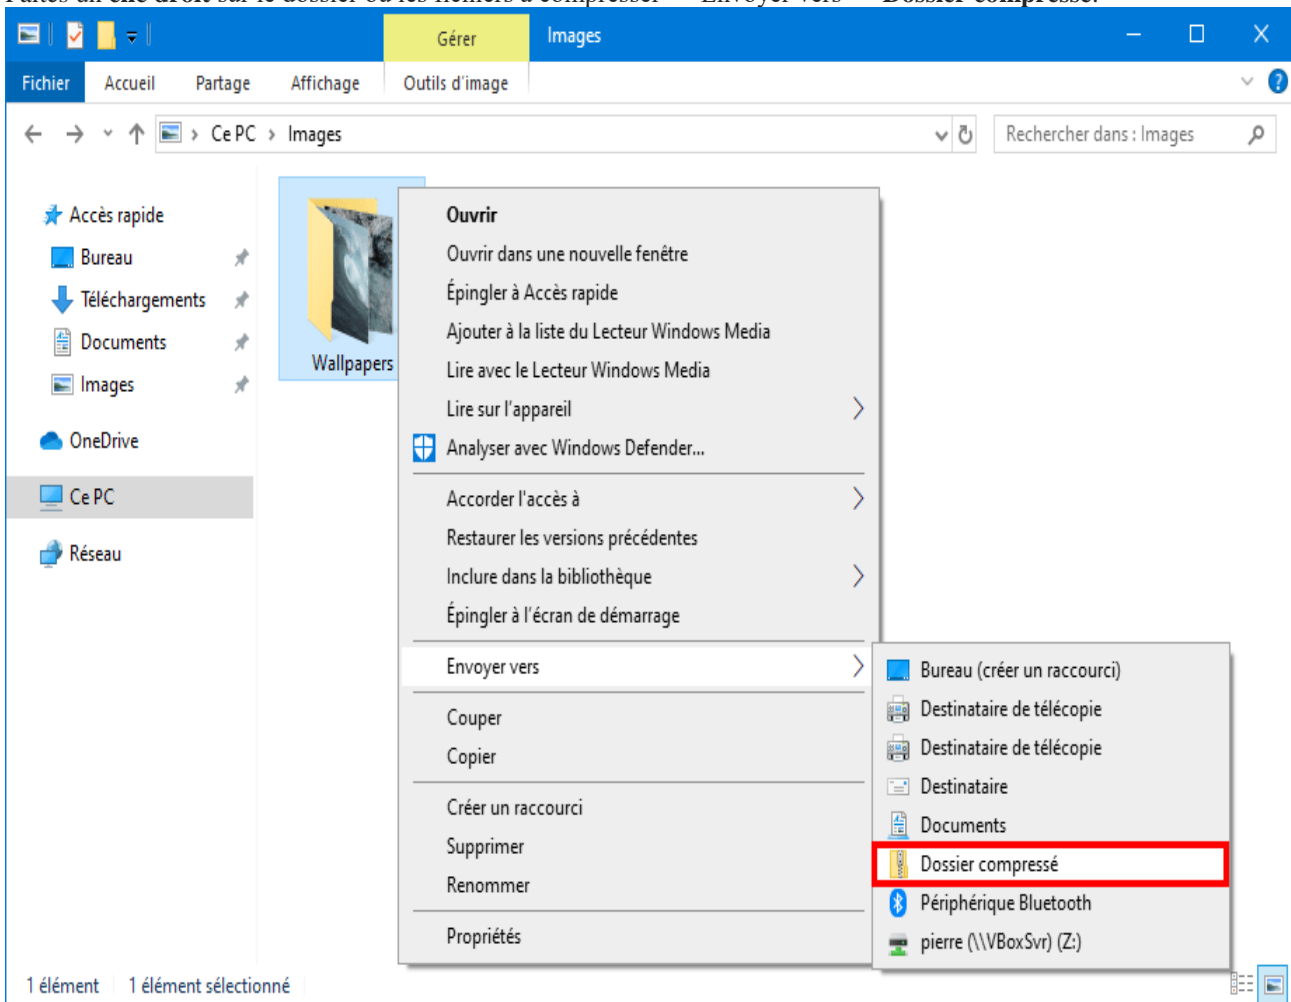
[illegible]

Gérer Images

Fichier Accueil Partage Affichage Outils d'image

Ce PC › Images

Rechercher dans : Images

Accès rapide
Bureau
Téléchargements
Documents
Images
OneDrive
Ce PC
Réseau

Wallpapers

Ouvrir
Ouvrir dans une nouvelle fenêtre
Épingler à Accès rapide
Ajouter à la liste du Lecteur Windows Media
Lire avec le Lecteur Windows Media
Lire sur l'appareil
Analyser avec Windows Defender...
Accorder l'accès à
Restaurer les versions précédentes
Inclure dans la bibliothèque
Épingler à l'écran de démarrage
Envoyer vers
Couper
Copier
Créer un raccourci
Supprimer
Renommer
Propriétés

Bureau (créer un raccourci)
Destinataire de télécopie
Destinataire de télécopie
Destinataire
Documents
Dossier compressé
Périphérique Bluetooth
pierre (\\VBoxSvr) (Z:)

1 élément 1 élément sélectionné